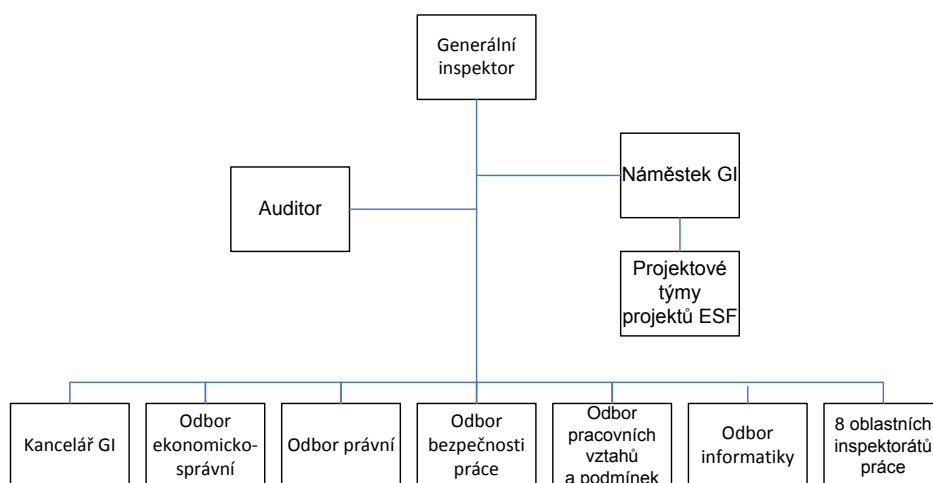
Generální inspektor

Náměstek GI

Auditor

Projektové týmy projektů ESF

Kancelář GI

Odbor ekonomicko-správní

Odbor právní

Odbor bezpečnosti práce

Odbor pracovních vztahů a podmínek

Odbor informatiky

8 oblastních inspektorátů práce